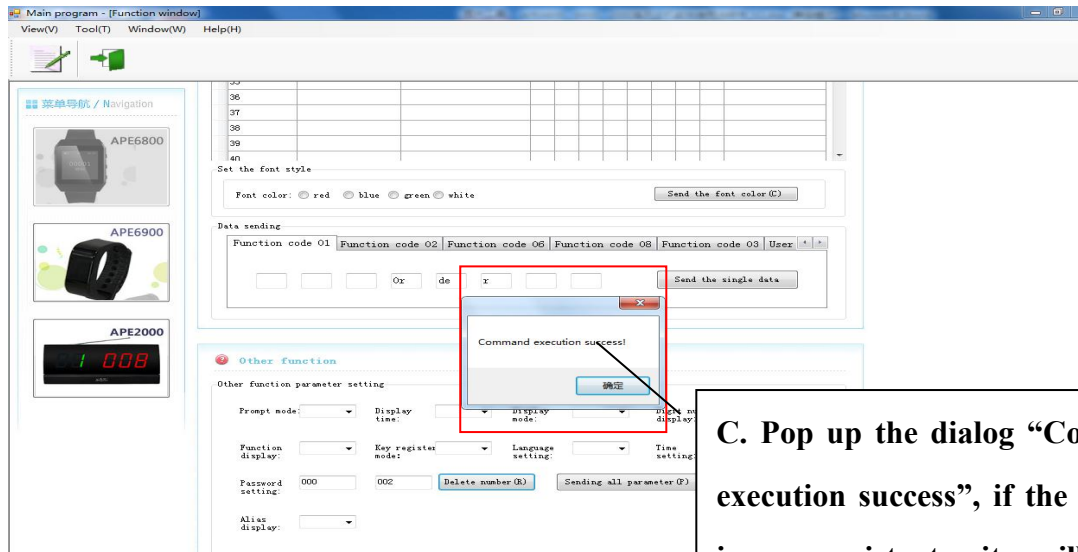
Main program - [Function window]

View(V) Tool(T) Window(W) Help(H)

菜单导航 / Navigation

APE6800

APE6900

APE2000

1 008

36
37
38
39
40

Set the font style

Font color: red blue green white

Send the font color(C)

Data sending

Function code 01 | Function code 02 | Function code 06 | Function code 08 | Function code 03 | User

Or de r

Send the single data

Command execution success!

确定

Other function

Other function parameter setting

Prompt mode:

Display time:

Display mode:

Digit n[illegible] display:

Function display:

Key register mode:

Language setting:

Time setting:

Password setting: 000 002 Delete number(R) Sending all parameter(P)

Alias display:

C. Pop up the dialog "Co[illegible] execution success", if the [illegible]